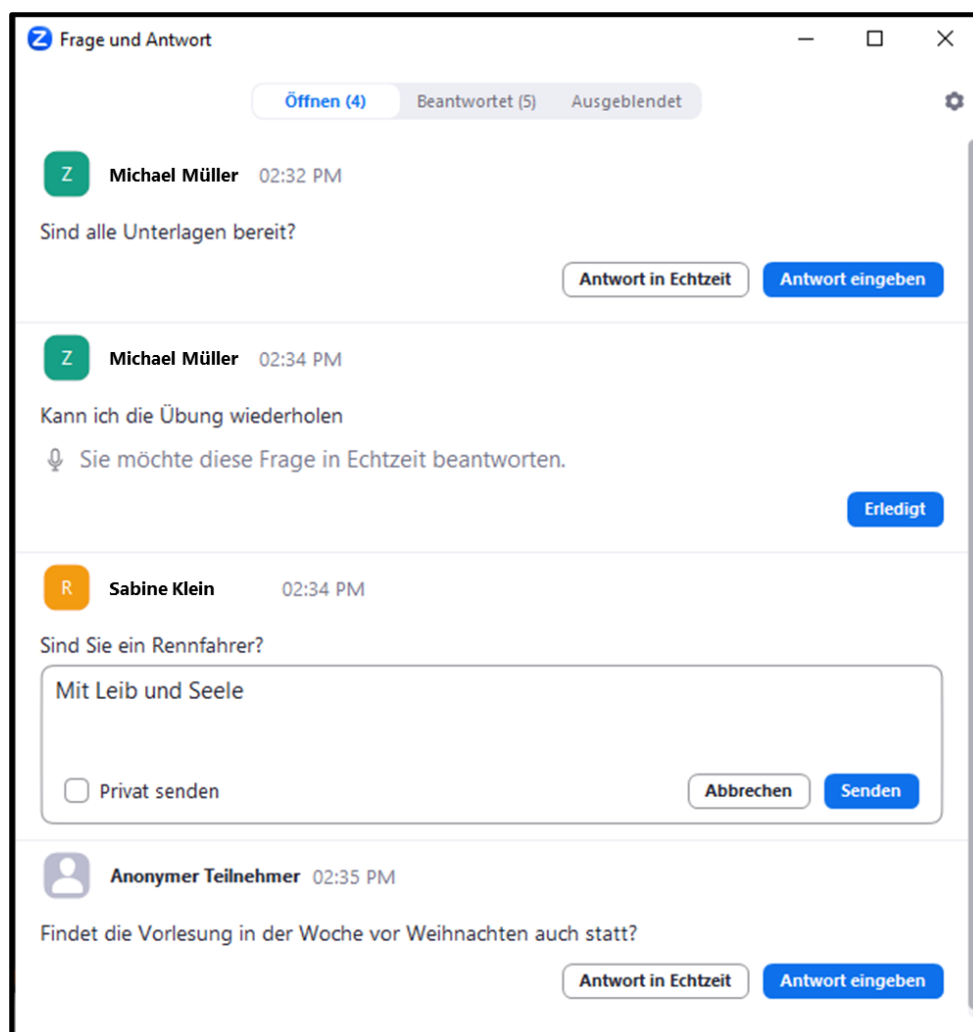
Frage und Antwort

Öffnen (4) Beantwortet (5) Ausgeblendet

Z Michael Müller 02:32 PM

Sind alle Unterlagen bereit?

Antwort in Echtzeit Antwort eingeben

Z Michael Müller 02:34 PM

Kann ich die Übung wiederholen

Sie möchte diese Frage in Echtzeit beantworten.

Erledigt

R Sabine Klein 02:34 PM

Sind Sie ein Rennfahrer?

Mit Leib und Seele

Privat senden

Abbrechen Senden

Anonymer Teilnehmer 02:35 PM

Findet die Vorlesung in der Woche vor Weihnachten auch statt?

Antwort in Echtzeit Antwort eingeben